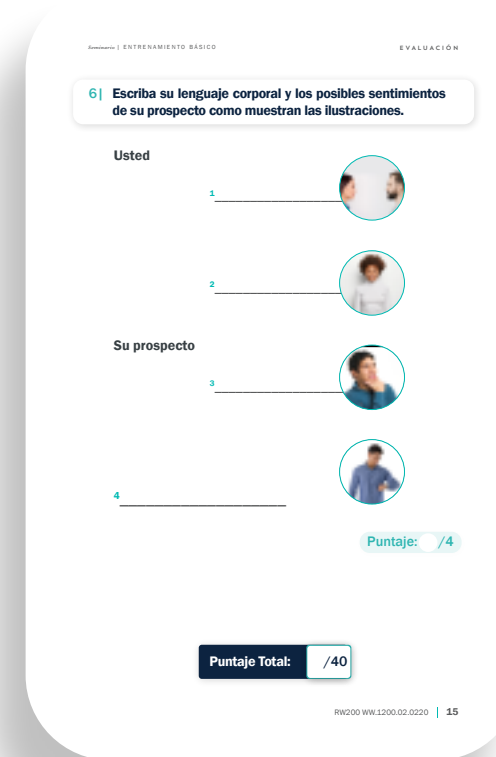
Seminario | ENTRENAMIENTO BÁSICO

EVALUACIÓN

6| Escriba su lenguaje corporal y los posibles sentimientos de su prospecto como muestran las ilustraciones.

Usted

1 ____________________

2 ____________________

Su prospecto

3 ____________________

4 ____________________

Puntaje: /4

Puntaje Total: /40

RW200 WW.1200.02.0220 | 15